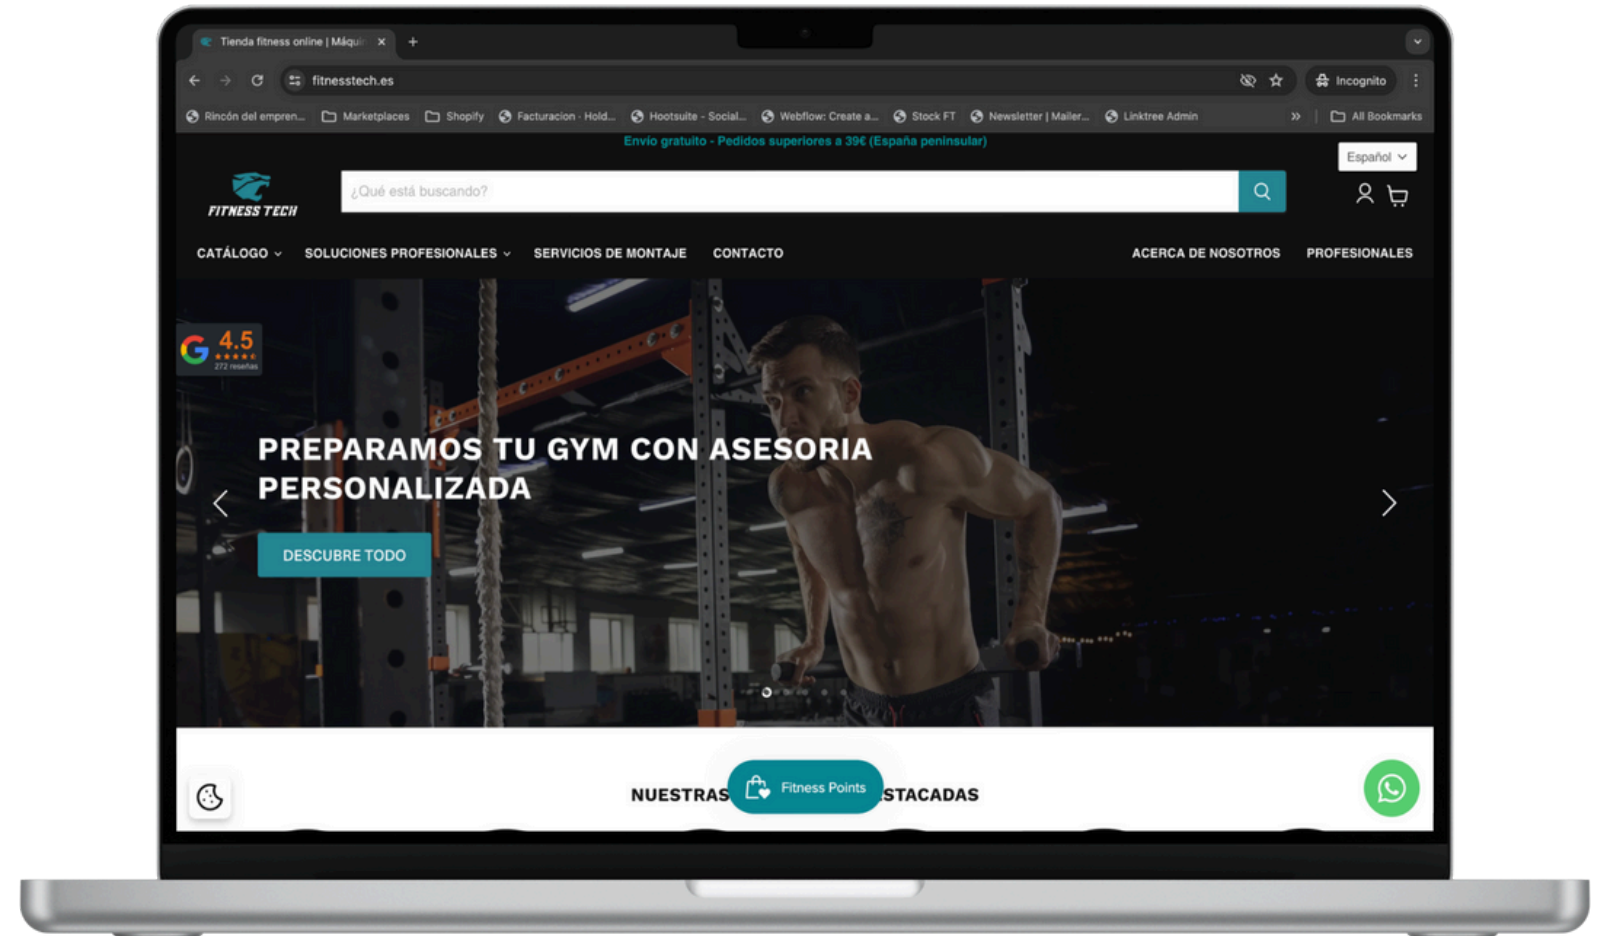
Tienda fitness online | Máqui ×
+
fitnesstech.es
Incognito
Rincón del empren... Marketplaces Shopify Facturacion · Hold... Hootsuite - Social... Webflow: Create a... Stock FT Newsletter | Mailer... Linktree Admin » All Bookmarks

Envío gratuito - Pedidos superiores a 39€ (España peninsular)

Español

FITNESS TECH

¿Qué está buscando?

CATÁLOGO SOLUCIONES PROFESIONALES SERVICIOS DE MONTAJE CONTACTO ACERCA DE NOSOTROS PROFESIONALES

4.5
272 reseñas

PREPARAMOS TU GYM CON ASESORIA PERSONALIZADA

DESCUBRE TODO

NUESTRAS Fitness Points STACADAS